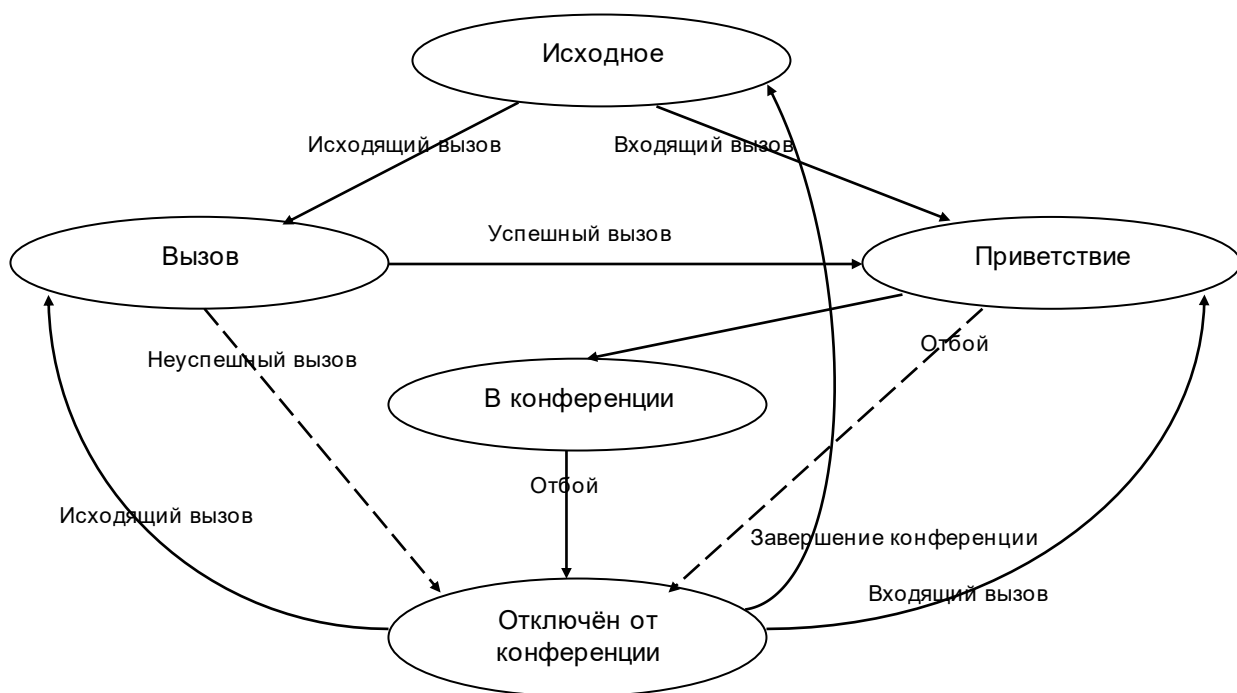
Исходное

Исходящий вызов

Входящий вызов

Вызов

Успешный вызов

Приветствие

Неуспешный вызов

Отбой

В конференции

Отбой

Исходящий вызов

Завершение конференции

Входящий вызов

Отключён от конференции